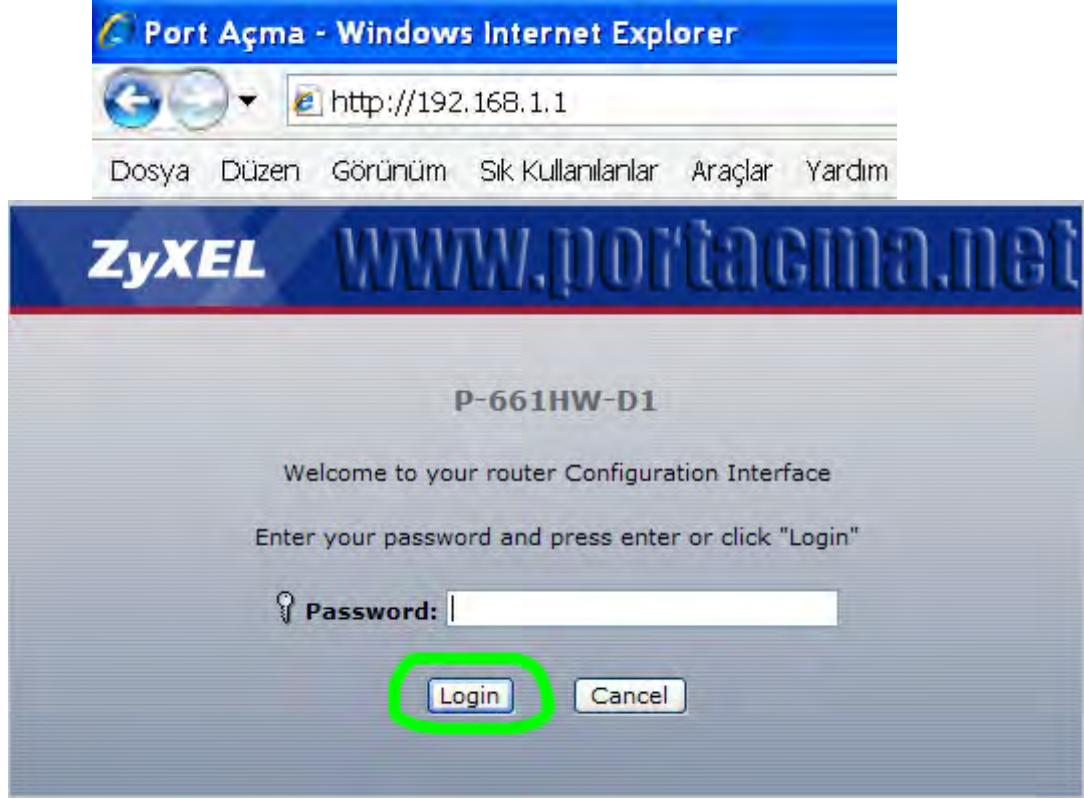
Port Açma - Windows Internet Explorer

http://192.168.1.1

Dosya Düzen Görünüm Sık Kullanılanlar Araçlar Yardım

ZyXEL www.portacma.net

P-661HW-D1

Welcome to your router Configuration Interface

Enter your password and press enter or click "Login"

Password:

Login Cancel